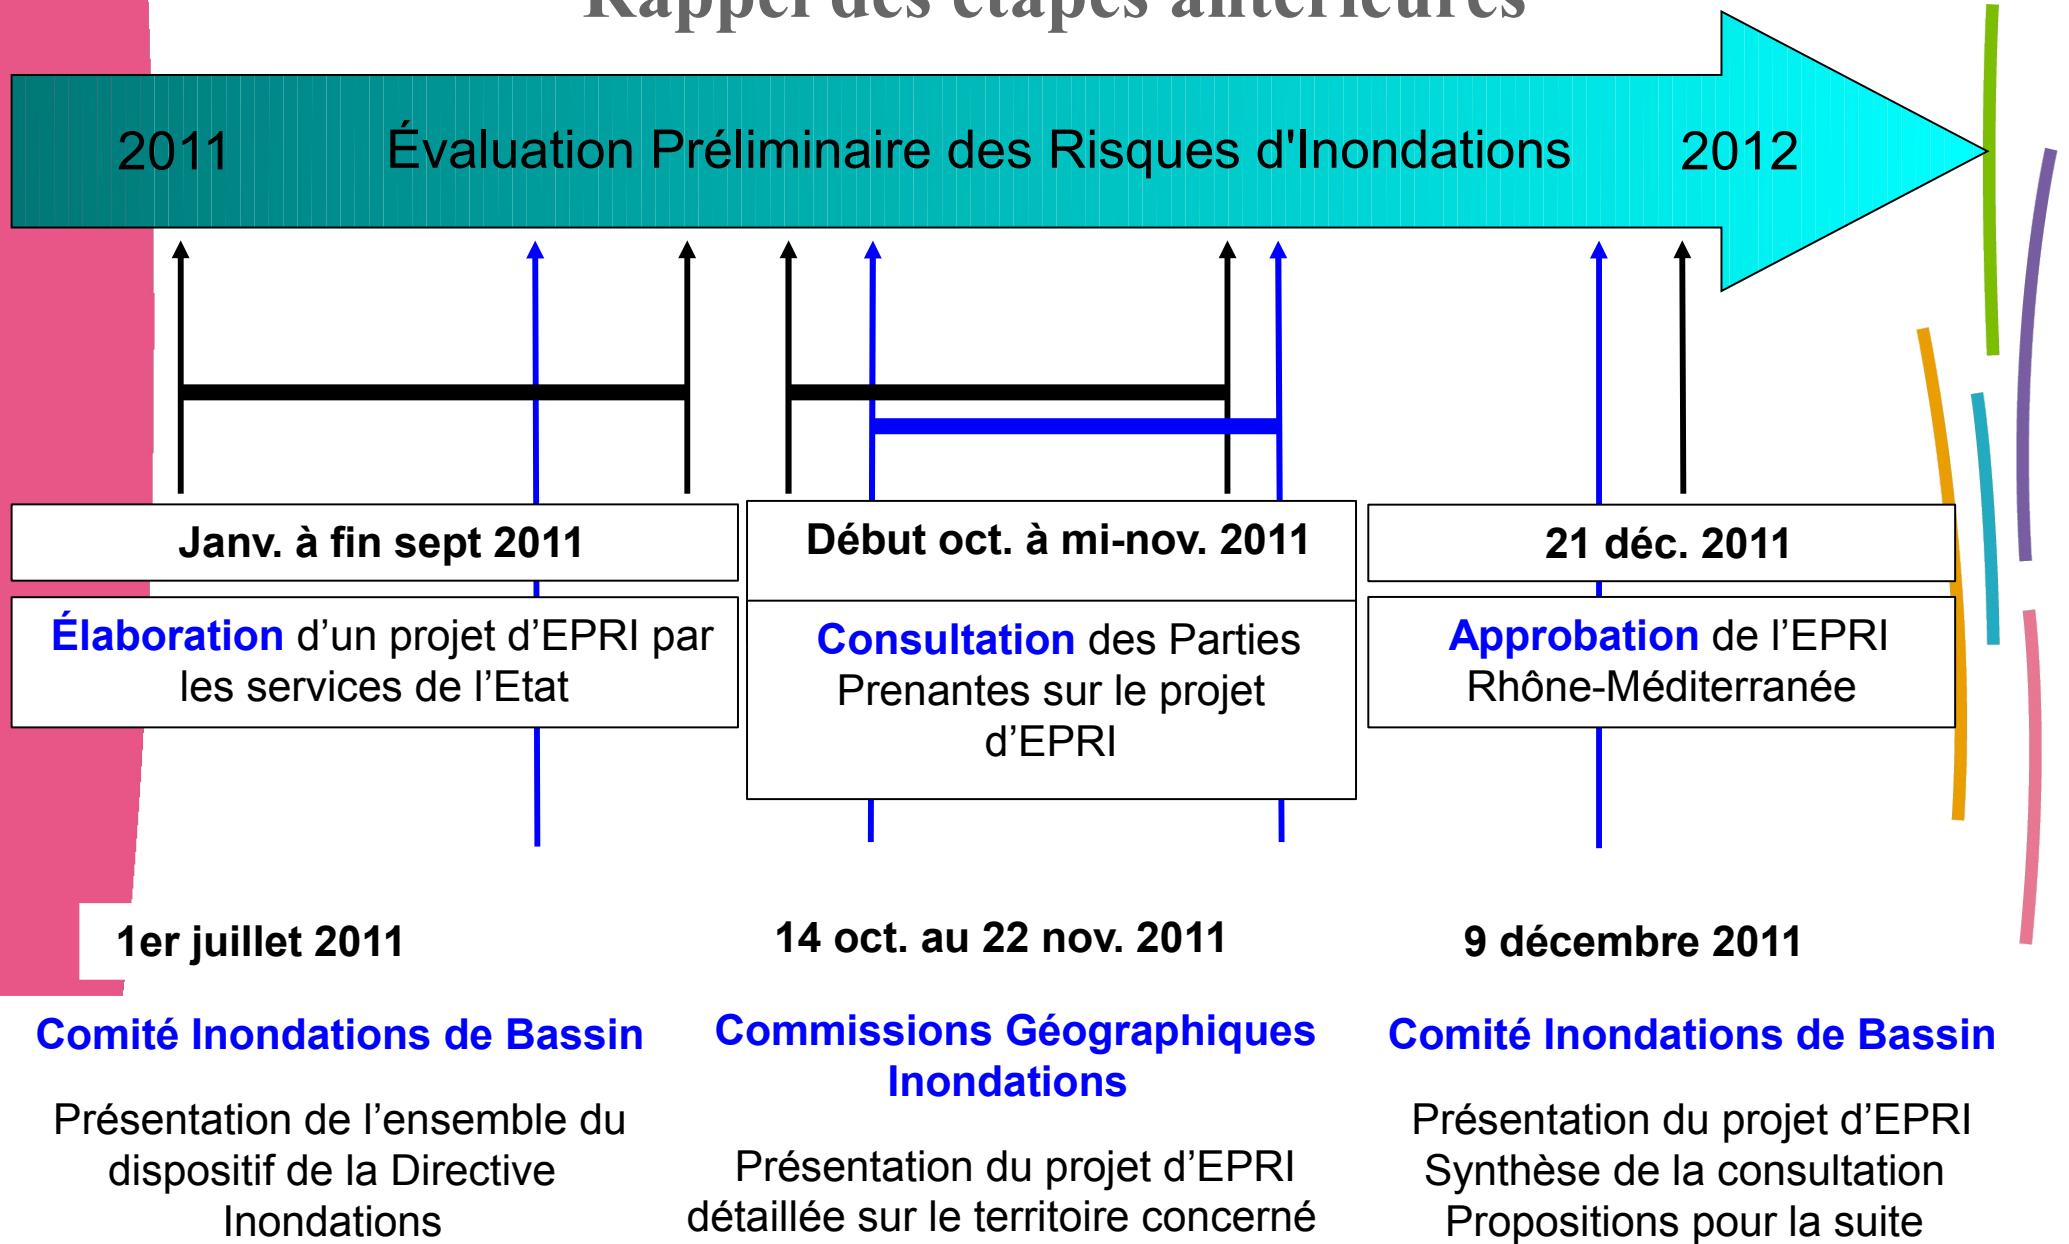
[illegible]

2011 Évaluation Préliminaire des Risques d'Inondations 2012

Janv. à fin sept 2011

Élaboration d'un projet d'EPRI par les services de l'Etat

Début oct. à mi-nov. 2011

Consultation des Parties Prenantes sur le projet d'EPRI

21 déc. 2011

Approbation de l'EPRI Rhône-Méditerranée

1er juillet 2011

14 oct. au 22 nov. 2011

9 décembre 2011

Comité Inondations de Bassin

Présentation de l'ensemble du dispositif de la Directive Inondations

Commissions Géographiques Inondations

Présentation du projet d'EPRI détaillée sur le territoire concerné

Comité Inondations de Bassin

Présentation du projet d'EPRI
Synthèse de la consultation
Propositions pour la suite